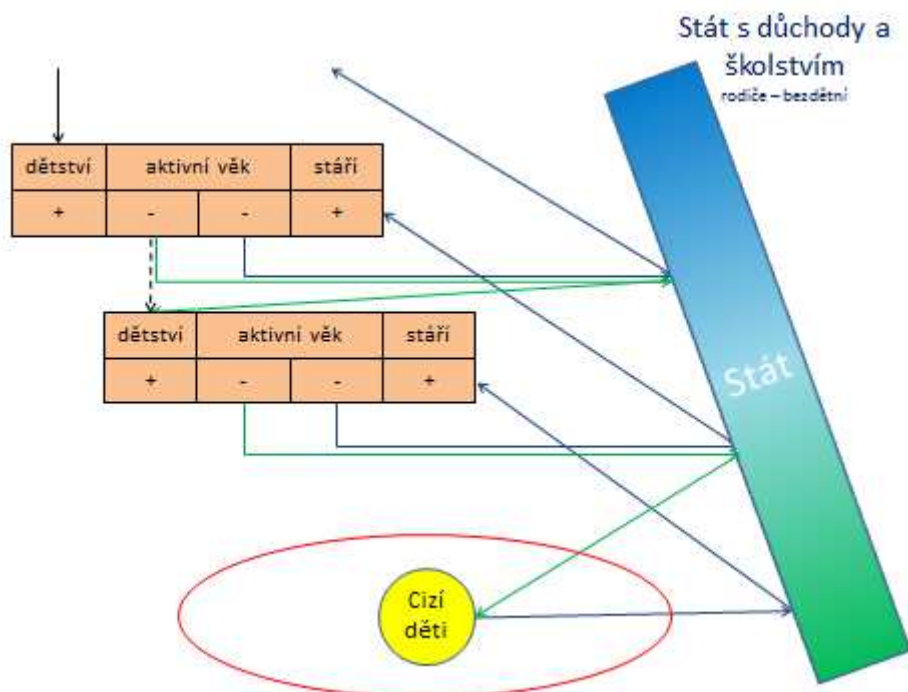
Stát s důchody a školstvím
rodiče – bezdětní

| dětství | aktivní věk | | stáří |
|---|---|---|---|
| + | - | - | + |

| dětství | aktivní věk | | stáří |
|---|---|---|---|
| + | - | - | + |

Stát

Cizí děti